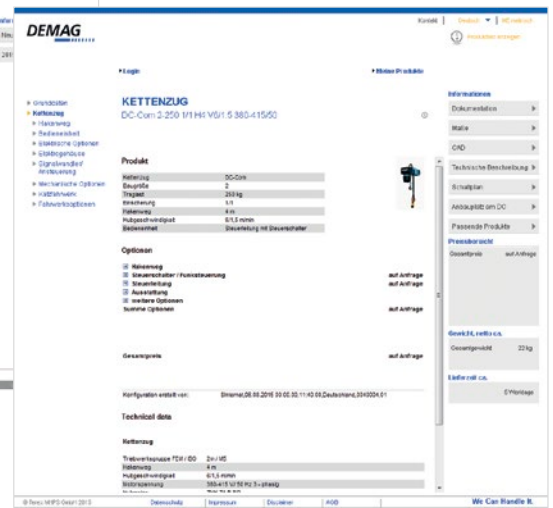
DEMAG

Kontakt | Deutsch | NEinkauf

Ansprechpartner anzeigen

Login

Meine Produkte

Grundgeräte
Kettenzug
Hakenweg
Bedienseitzbar
Elektrische Optionen
Elektrogehäuse
Signalwandler/Ansteuerung
Mechanische Optionen
Katzfahrwerk
Fahrwerksoptionen

KETTENZUG
DC-Com 2-250 1/1 H4 V6/1.5 380-415/50

Produkt

| Kettenzug | DC-Com |
|---|---|
| Baugröße | 2 |
| Tragkraft | 250 kg |
| Einscherung | 1/1 |
| Hakenweg | 4 m |
| Hubgeschwindigkeit | 6/1,5 m/min |
| Bedienelement | Bedienelement mit Steuerschalter |

Optionen

Hakenweg
Steuerschalter / Funksteuerung | auf Anfrage
Steuerleitung | auf Anfrage
Ausstattung
weitere Optionen
Summe Optionen | auf Anfrage

Gesamtpreis | auf Anfrage

Konfiguration erstellt von: Strickmann,08.08.2015 00:00:00,11:40:00,Deutschland,0040004,01

Technical data

Kettenzug

| Triebwerksgruppe FEM / ISO | 2m / M5 |
|---|---|
| Hakenweg | 4 m |
| Hubgeschwindigkeit | 6/1,5 m/min |
| Motorspannung | 380-415 V/ 50 Hz 3~phasig |

Informationen
Dokumentation
Maße
CAD
Technische Beschreibung
Schaltplan
Anbauplatz am DC
Passende Produkte

Preisübersicht
Gesamtpreis | auf Anfrage

Gewicht, netto ca.
Gesamtgewicht | 22 kg

Lieferzeit ca.
5 Werktage

© Terex MHPS GmbH 2015 | Datenschutz | Impressum | Disclaimer | AGB | We Can Handle It.